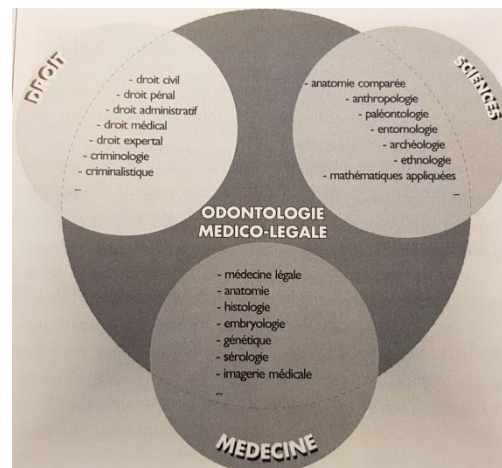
DROIT

- droit civil
- droit pénal
- droit administratif
- droit médical
- droit expertal
- criminologie
- criminalistique
...

SCIENCES

- anatomie comparée
- anthropologie
- paléontologie
- entomologie
- archéologie
- ethnologie
- mathématiques appliquées
...

ODONTOLOGIE
MEDICO-LEGALE

- médecine légale
- anatomie
- histologie
- embryologie
- génétique
- sérologie
- imagerie médicale
...

MEDECINE